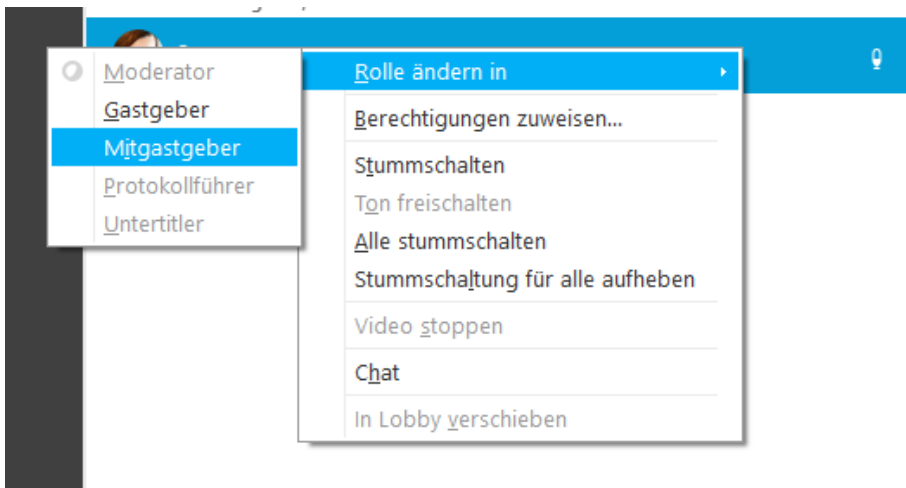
Moderator
Gastgeber
Mitgastgeber
Protokollführer
Untertitler

Rolle ändern in
Berechtigungen zuweisen...
Stummschalten
Ton freischalten
Alle stummschalten
Stummschaltung für alle aufheben
Video stoppen
Chat
In Lobby verschieben